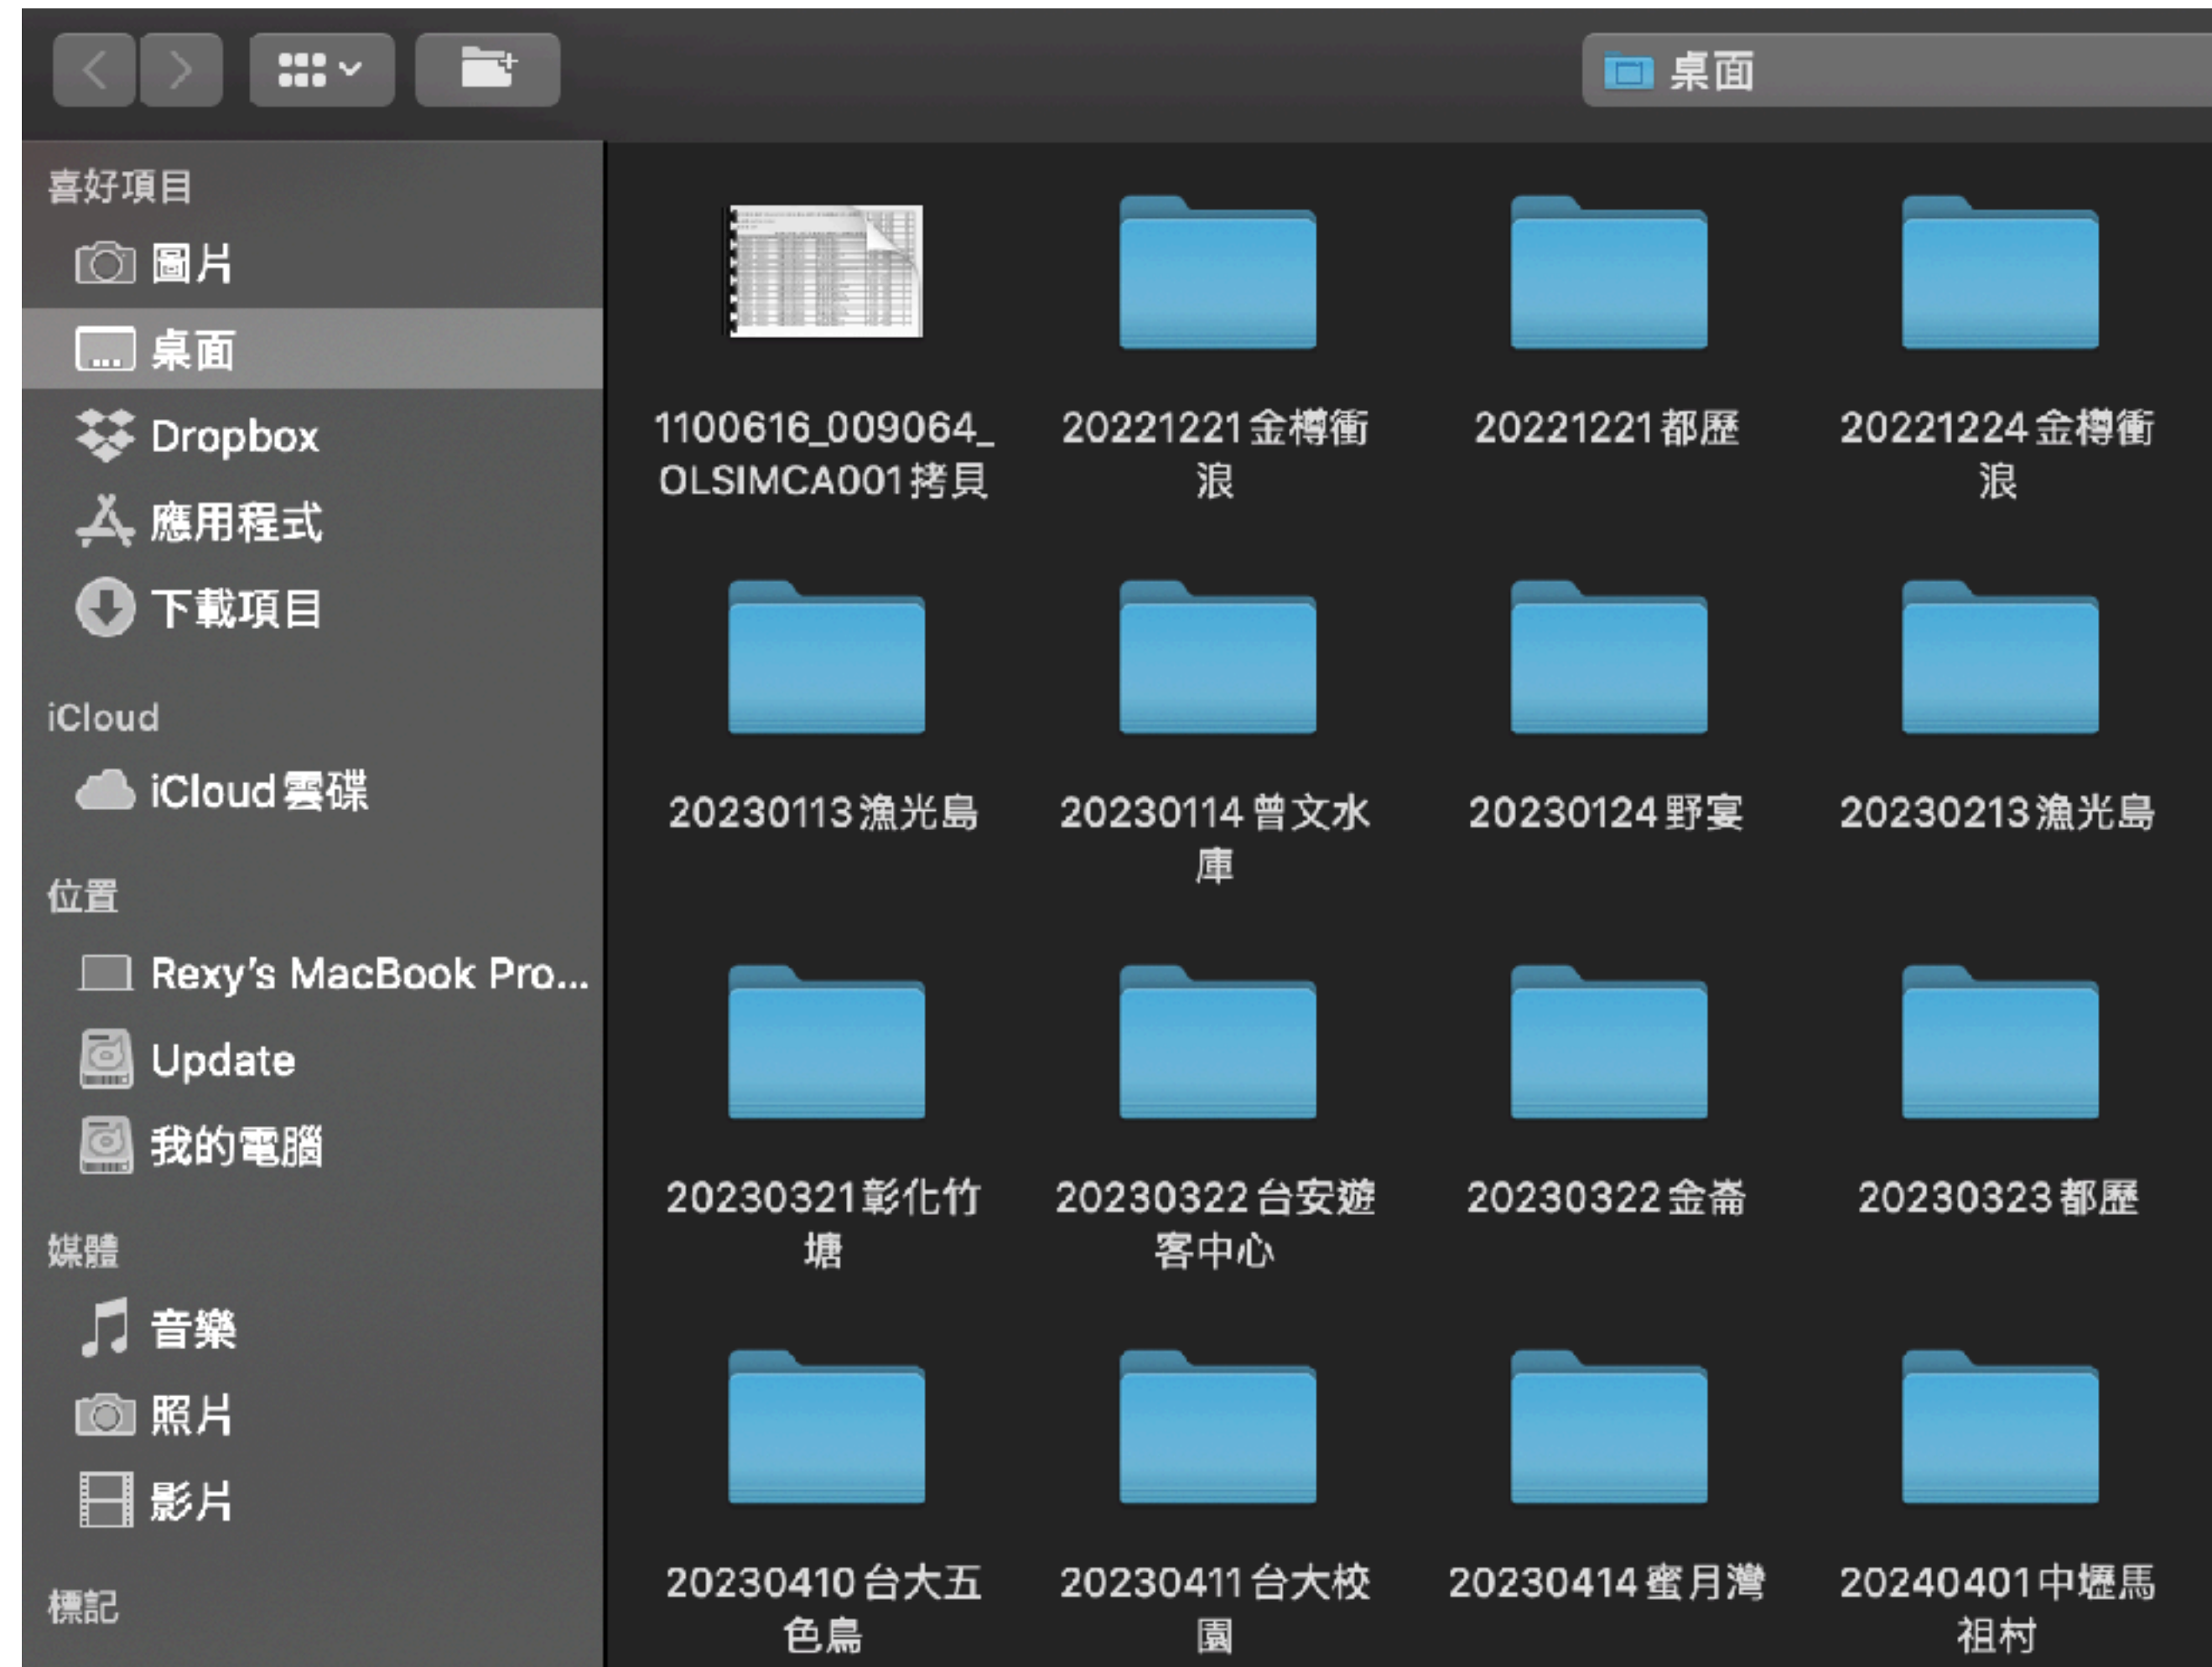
桌面

喜好項目
圖片
桌面
Dropbox
應用程式
下載項目

iCloud
iCloud 雲碟

位置
Rexy's MacBook Pro...
Update
我的電腦

媒體
音樂
照片
影片

標記

1100616_009064_OLSIMCA001 拷貝
20221221 金樽衝浪
20221221 都歷
20221224 金樽衝浪
20230113 漁光島
20230114 曾文水庫
20230124 野宴
20230213 漁光島
20230321 彰化竹塘
20230322 台安遊客中心
20230322 金崙
20230323 都歷
20230410 台大五色鳥
20230411 台大校園
20230414 蜜月灣
20240401 中壢馬祖村